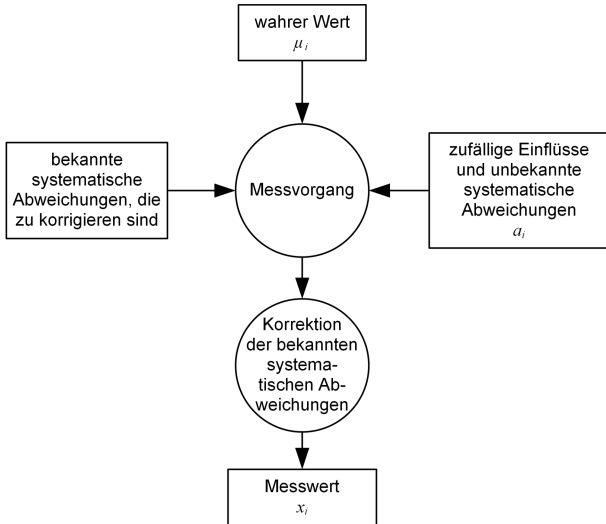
wahrer Wert
$\mu_i$

bekannte systematische Abweichungen, die zu korrigieren sind

Messvorgang

zufällige Einflüsse und unbekannte systematische Abweichungen
$a_i$

Korrektion der bekannten systematischen Abweichungen

Messwert
$x_i$